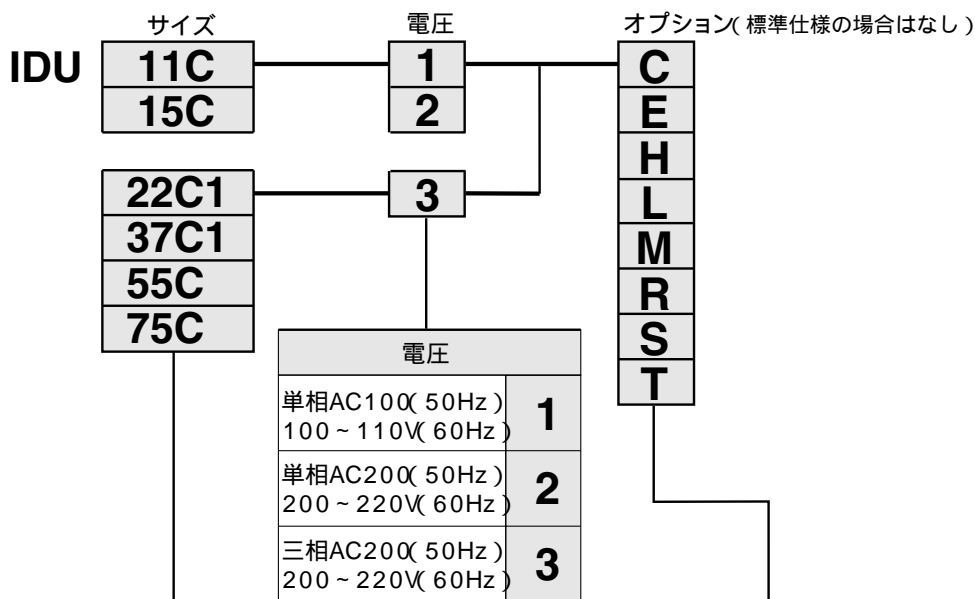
IDU

| サイズ |
|---|
| 11C |
| 15C |

| 電圧 |
|---|
| 1 |
| 2 |

オプション(標準仕様の場合はなし)

| C |
|---|
| E |
| H |
| L |
| M |
| R |
| S |
| T |

| 22C1 |
|---|
| 37C1 |
| 55C |
| 75C |

3

| 電圧 | |
|---|---|
| 単相AC100(50Hz) 100~110V(60Hz) | 1 |
| 単相AC200(50Hz) 200~220V(60Hz) | 2 |
| 三相AC200(50Hz) 200~220V(60Hz) | 3 |